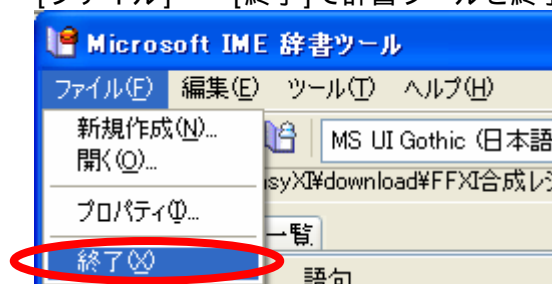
[ファイル] → [終了]で辞書ツールを終了

Microsoft IME 辞書ツール

ファイル(F) 編集(E) ツール(T) ヘルプ(H)

新規作成(N)...
開く(O)...
プロパティ(I)...
終了(X)

MS UI Gothic (日本語

sysXI¥download¥FFXI合成レ

一覧

語句